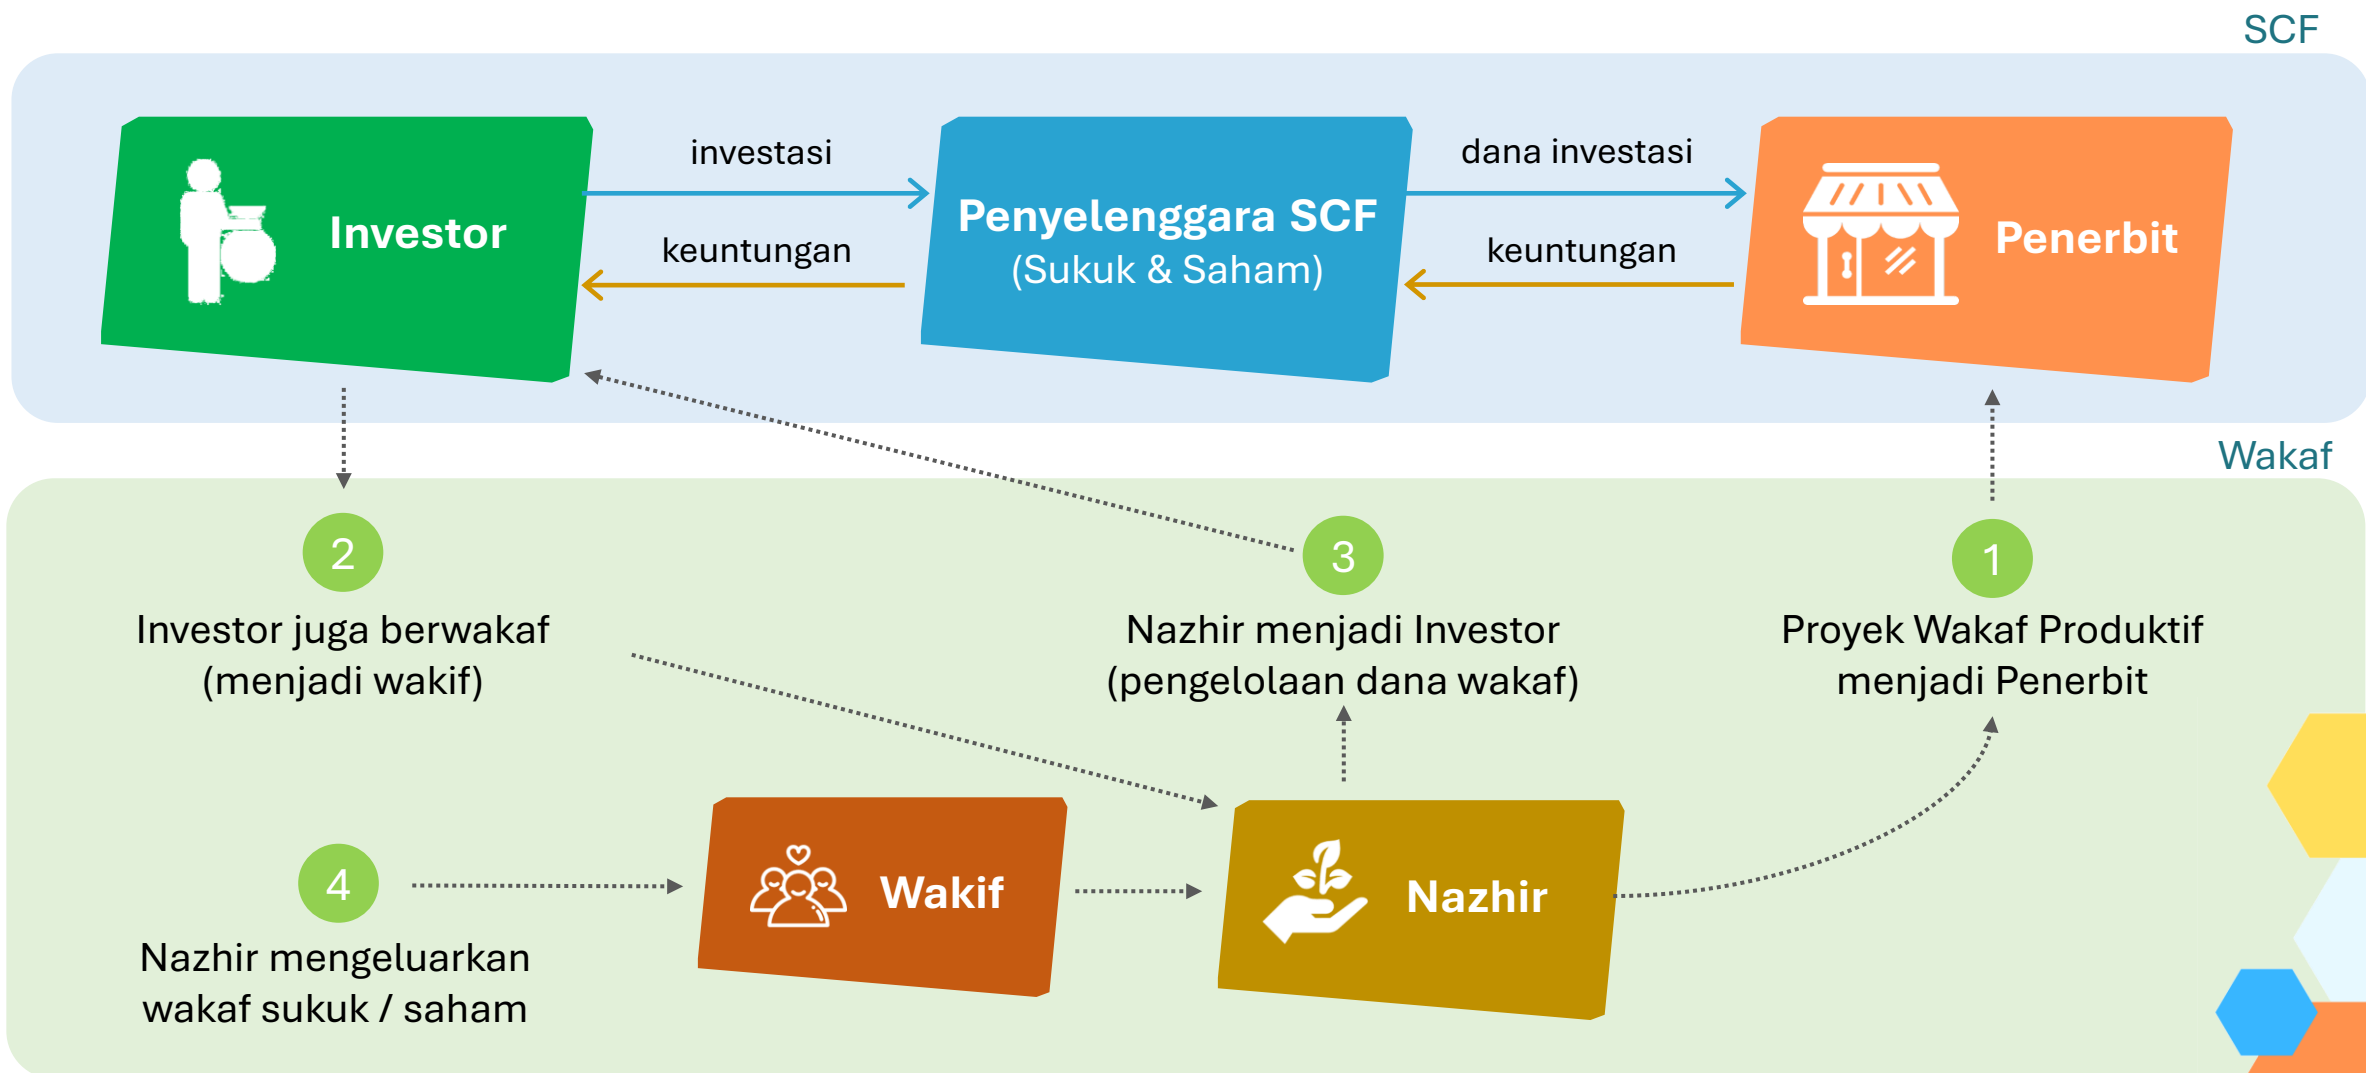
SCF

Investor

investasi

keuntungan

Penyelenggara SCF
(Sukuk & Saham)

dana investasi

keuntungan

Penerbit

Wakaf

2
Investor juga berwakaf (menjadi wakif)

3
Nazhir menjadi Investor (pengelolaan dana wakaf)

1
Proyek Wakaf Produktif menjadi Penerbit

4
Nazhir mengeluarkan wakaf sukuk / saham

Wakif

Nazhir